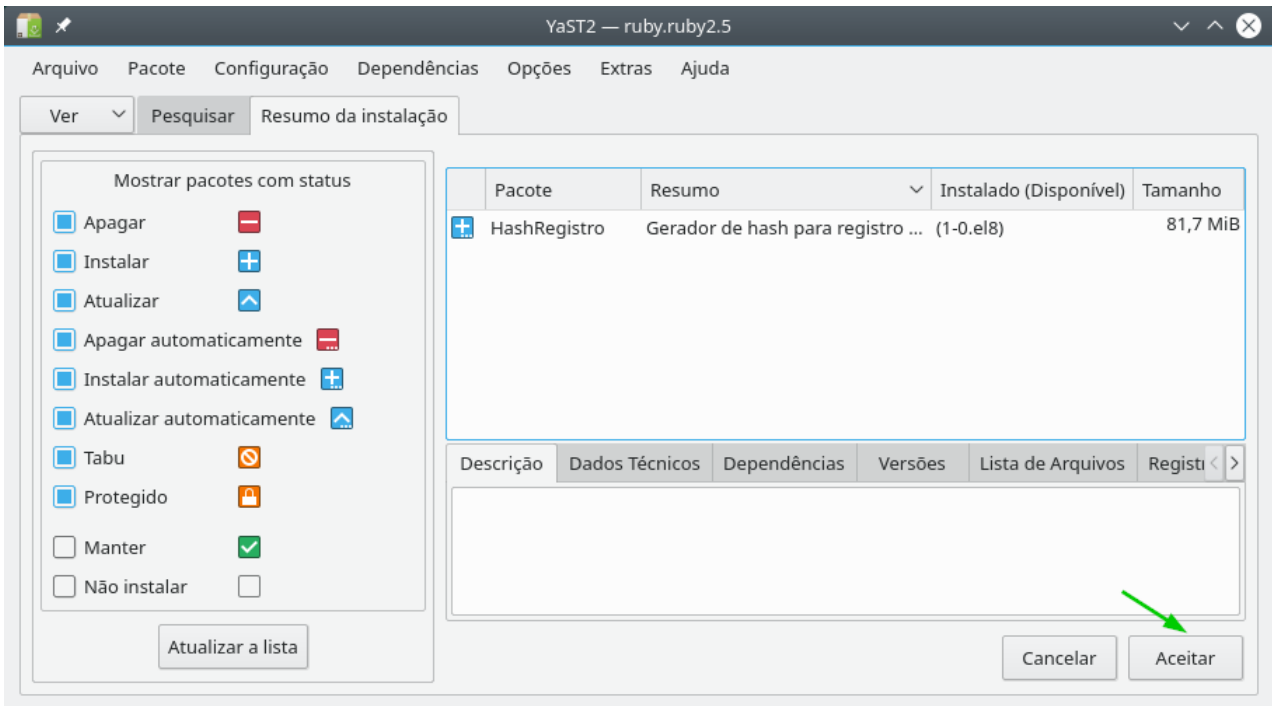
YaST2 — ruby.ruby2.5

Arquivo Pacote Configuração Dependências Opções Extras Ajuda

Ver Pesquisar Resumo da instalação

Mostrar pacotes com status

Apagar
Instalar
Atualizar
Apagar automaticamente
Instalar automaticamente
Atualizar automaticamente
Tabu
Protegido
Manter
Não instalar

Atualizar a lista

| | Pacote | Resumo | Instalado (Disponível) | Tamanho |
|---|---|---|---|---|
| | HashRegistro | Gerador de hash para registro ... | (1-0.el8) | 81,7 MiB |

Descrição Dados Técnicos Dependências Versões Lista de Arquivos Regist

Cancelar Aceitar